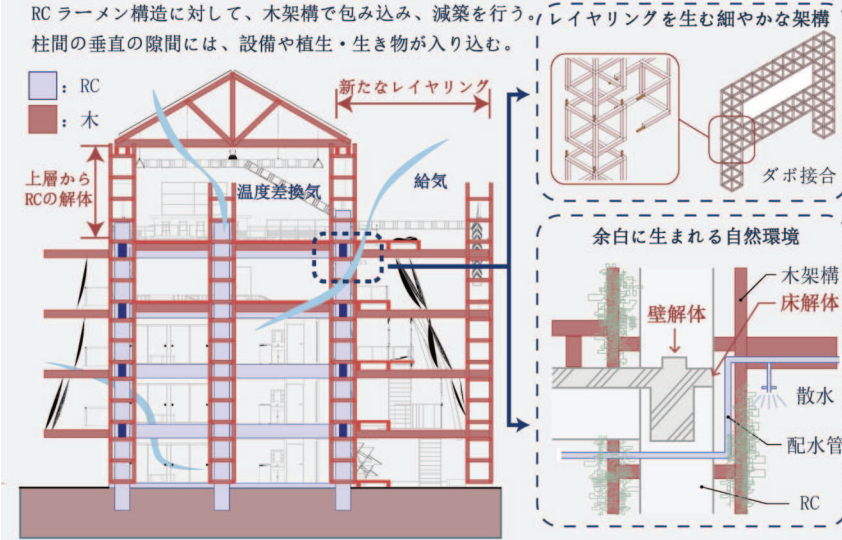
RC ラーメン構造に対して、木架構で包み込み、減築を行う。
柱間の垂直の隙間には、設備や植生・生き物が入り込む。

：RC
：木

新たなレイヤリング

上層から RCの解体

温度差換気

給気

レイヤリングを生む細やかな架構

ダボ接合

余白に生まれる自然環境

木架構

壁解体

床解体

散水

配水管

RC